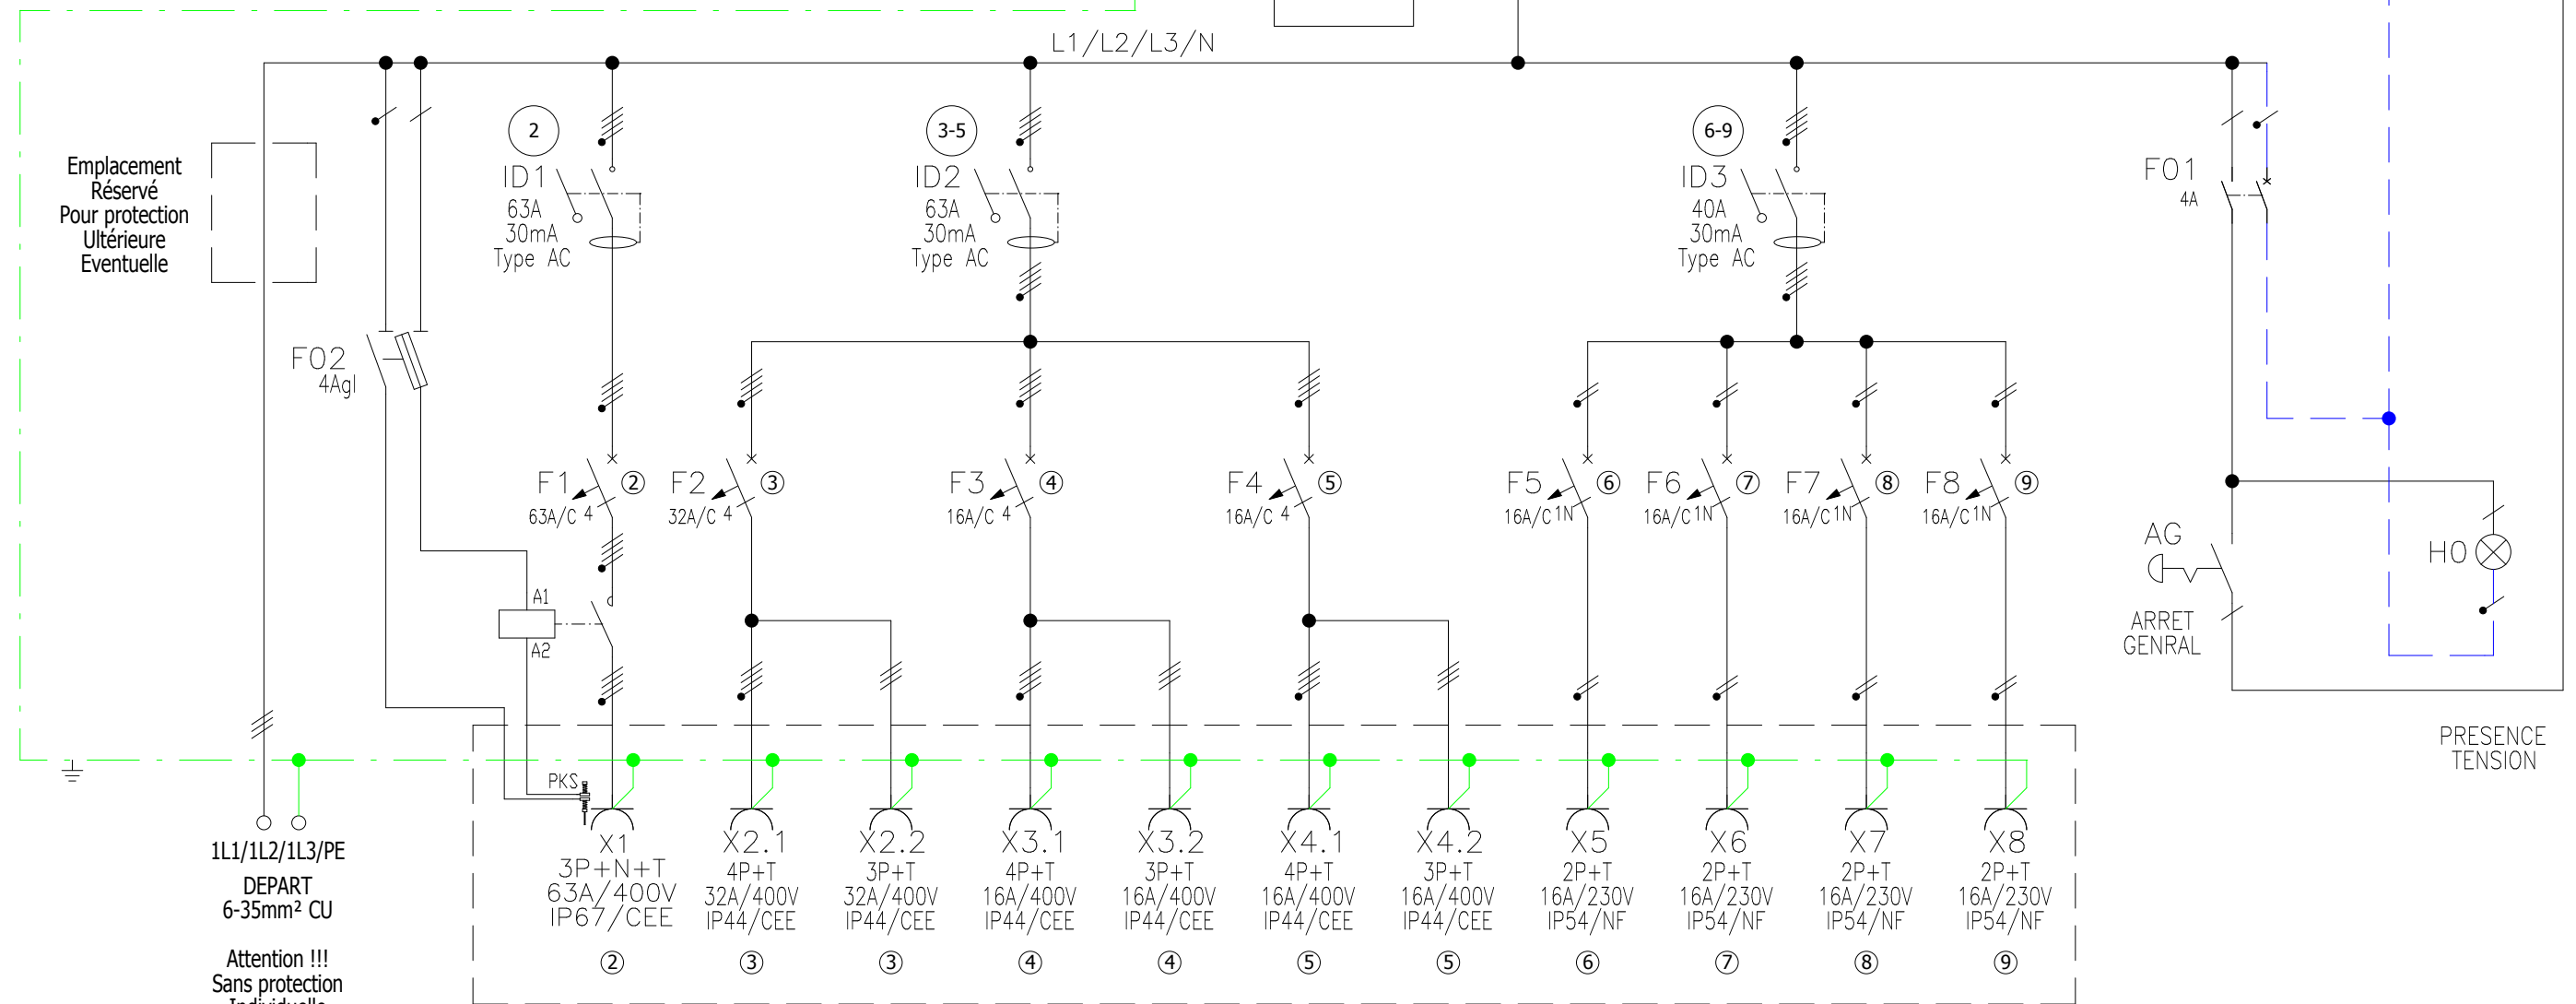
L1/L2/L3/N

Emplacement
Réservé
Pour protection
Ultérieure
Eventuelle

2
ID1
63A
30mA
Type AC

3-5
ID2
63A
30mA
Type AC

6-9
ID3
40A
30mA
Type AC

F01
4A

F02
4AgI

F1 ②
63A/C 4

F2 ③
32A/C 4

F3 ④
16A/C 4

F4 ⑤
16A/C 4

F5 ⑥
16A/C 1N

F6 ⑦
16A/C 1N

F7 ⑧
16A/C 1N

F8 ⑨
16A/C 1N

A1
A2

AG
ARRET
GENRAL

HO

PRESENCE
TENSION

PKS

X1
3P+N+T
63A/400V
IP67/CEE
②

X2.1
4P+T
32A/400V
IP44/CEE
③

X2.2
3P+T
32A/400V
IP44/CEE
③

X3.1
4P+T
16A/400V
IP44/CEE
④

X3.2
3P+T
16A/400V
IP44/CEE
④

X4.1
4P+T
16A/400V
IP44/CEE
⑤

X4.2
3P+T
16A/400V
IP44/CEE
⑤

X5
2P+T
16A/230V
IP54/NF
⑥

X6
2P+T
16A/230V
IP54/NF
⑦

X7
2P+T
16A/230V
IP54/NF
⑧

X8
2P+T
16A/230V
IP54/NF
⑨

1L1/1L2/1L3/PE
DEPART
6-35mm² CU

Attention !!!
Sans protection
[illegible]